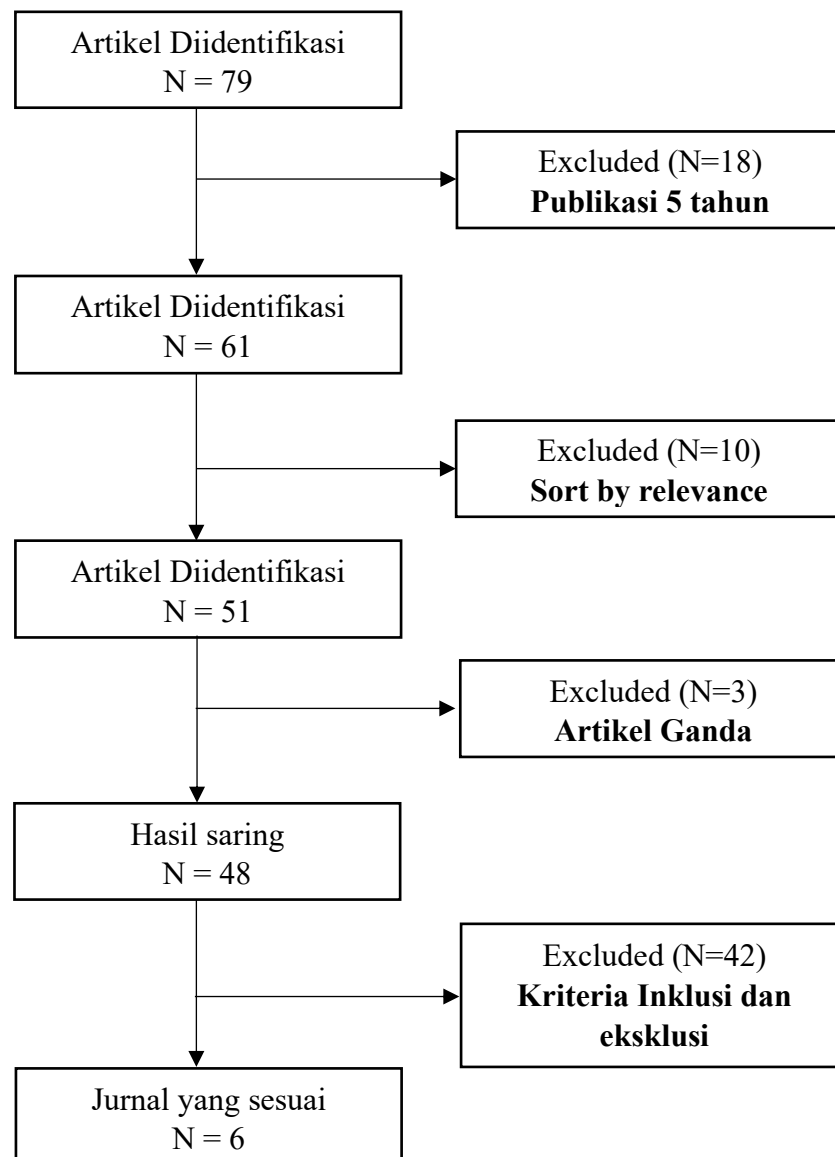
Artikel Diidentifikasi
N = 79

Excluded (N=18)
**Publikasi 5 tahun**

Artikel Diidentifikasi
N = 61

Excluded (N=10)
**Sort by relevance**

Artikel Diidentifikasi
N = 51

Excluded (N=3)
**Artikel Ganda**

Hasil saring
N = 48

Excluded (N=42)
**Kriteria Inklusi dan eksklusi**

Jurnal yang sesuai
N = 6